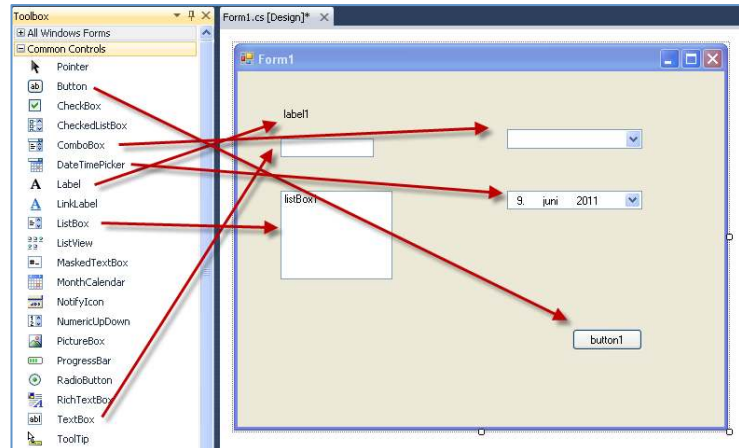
Toolbox
⊞ All Windows Forms
⊟ Common Controls
Pointer
Button
CheckBox
CheckedListBox
ComboBox
DateTimePicker
Label
LinkLabel
ListBox
ListView
MaskedTextBox
MonthCalendar
NotifyIcon
NumericUpDown
PictureBox
ProgressBar
RadioButton
RichTextBox
TextBox
ToolTip

Form1.cs [Design]*

Form1

label1

listBox1

9. juni 2011

button1